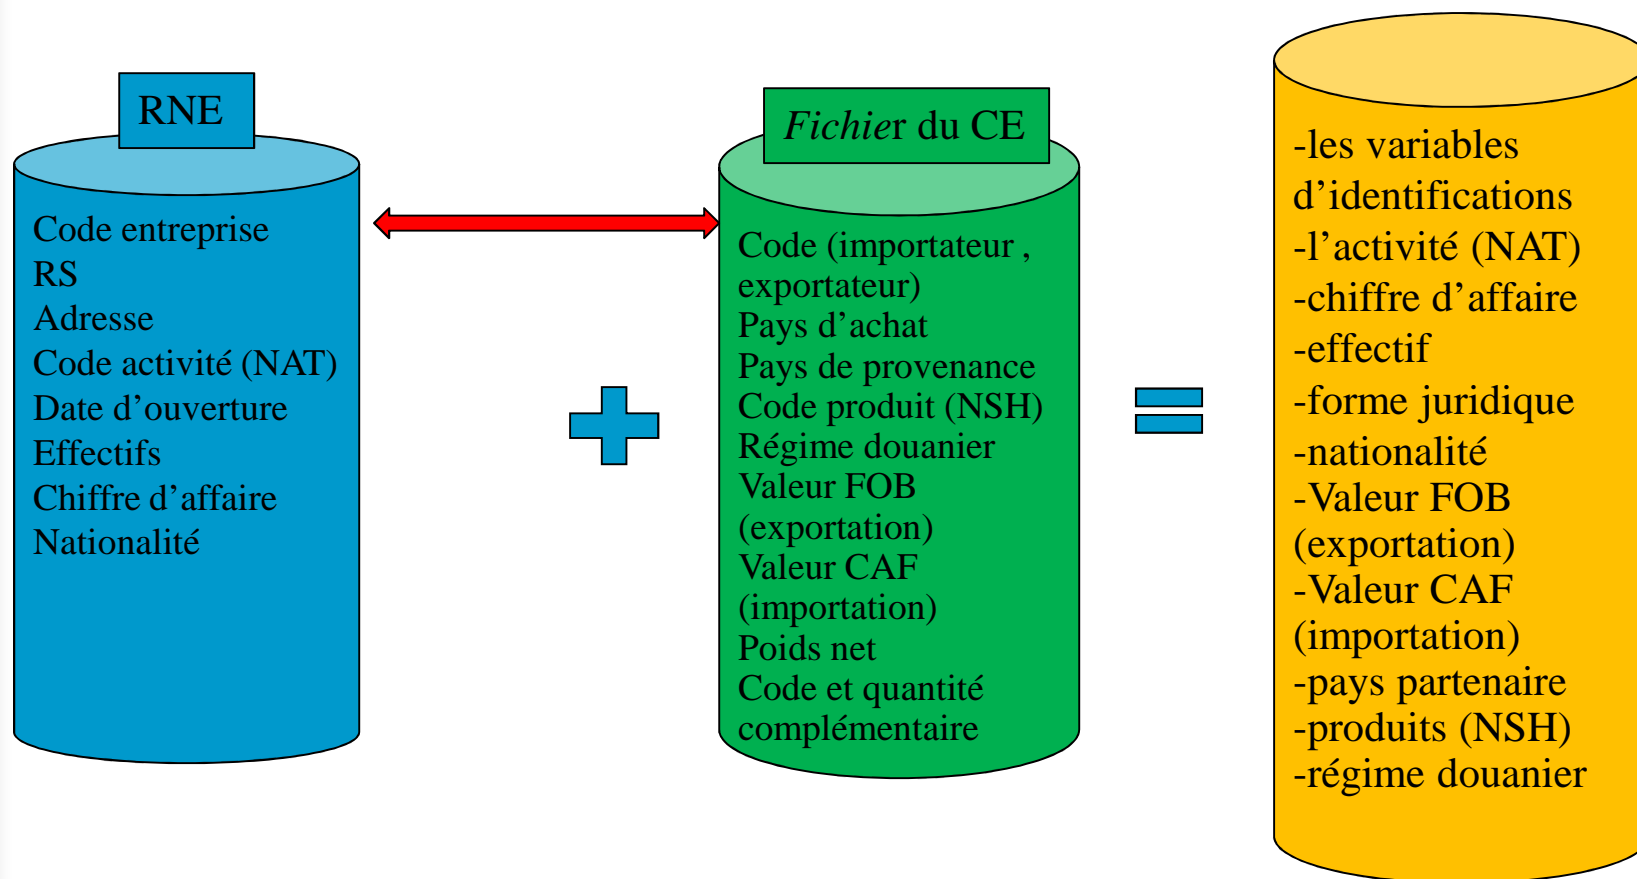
RNE

Code entreprise
RS
Adresse
Code activité (NAT)
Date d’ouverture
Effectifs
Chiffre d’affaire
Nationalité

Fichier du CE

Code (importateur , exportateur)
Pays d’achat
Pays de provenance
Code produit (NSH)
Régime douanier
Valeur FOB (exportation)
Valeur CAF (importation)
Poids net
Code et quantité complémentaire

-les variables d’identifications
-l’activité (NAT)
-chiffre d’affaire
-effectif
-forme juridique
-nationalité
-Valeur FOB (exportation)
-Valeur CAF (importation)
-pays partenaire
-produits (NSH)
-régime douanier